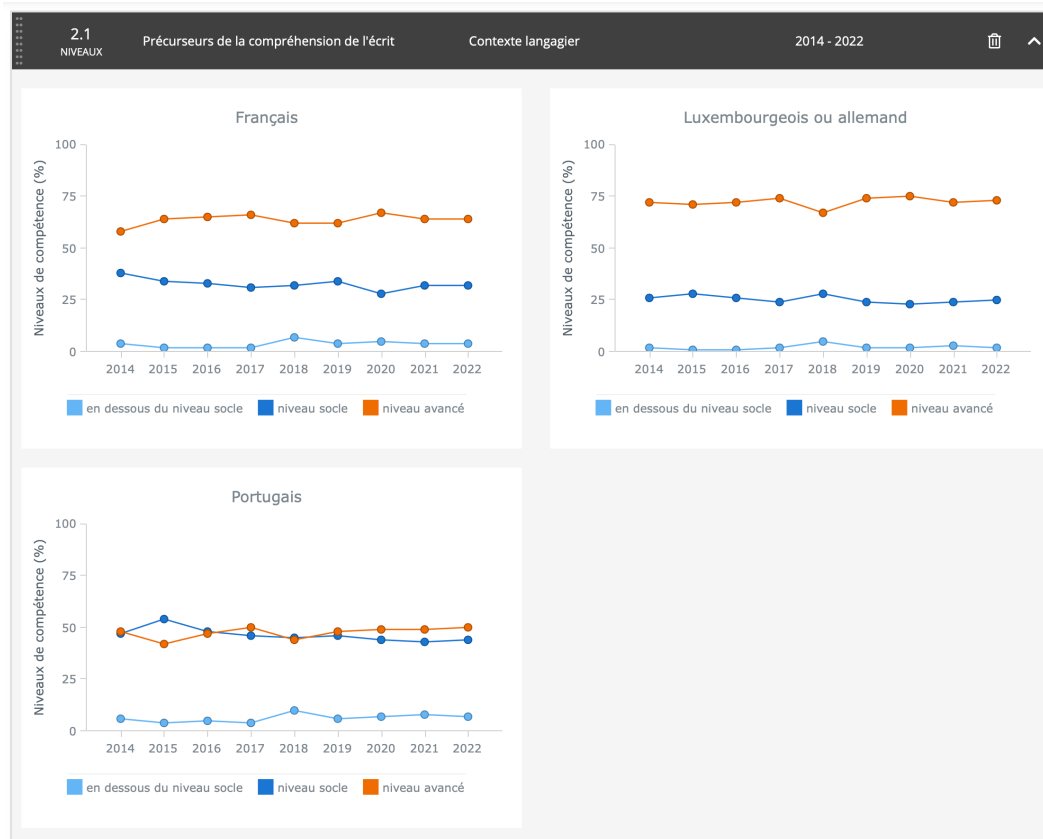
2.1
NIVEAUX

Précurseurs de la compréhension de l'écrit

Contexte langagier

2014 - 2022

Français

Niveaux de compétence (%)

100
75
50
25
0

2014 2015 2016 2017 2018 2019 2020 2021 2022

en dessous du niveau socle
niveau socle
niveau avancé

Luxembourgeois ou allemand

Niveaux de compétence (%)

100
75
50
25
0

2014 2015 2016 2017 2018 2019 2020 2021 2022

en dessous du niveau socle
niveau socle
niveau avancé

Portugais

Niveaux de compétence (%)

100
75
50
25
0

2014 2015 2016 2017 2018 2019 2020 2021 2022

en dessous du niveau socle
niveau socle
niveau avancé